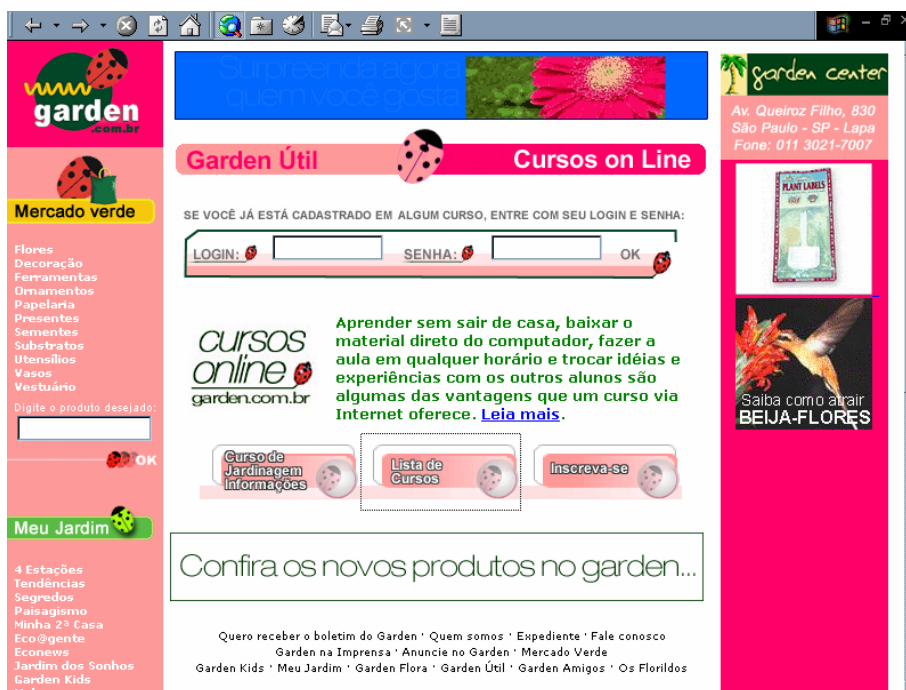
www garden .com.br

Mercado verde

Flores
Decoração
Ferramentas
Ornamentos
Papelaria
Presentes
Sementes
Substratos
Utensílios
Vasos
Vestuário

Digite o produto desejado:

OK

Meu Jardim

4 Estações
Tendências
Segredos
Paisagismo
Minha 2ª Casa
Eco@gente
Econews
Jardim dos Sonhos
Garden Kids

Surpreenda agora quem você gosta

Garden Útil

Cursos on Line

SE VOCÊ JÁ ESTÁ CADASTRADO EM ALGUM CURSO, ENTRE COM SEU LOGIN E SENHA:

LOGIN:

SENHA:

OK

CURSOS online garden.com.br

Aprender sem sair de casa, baixar o material direto do computador, fazer a aula em qualquer horário e trocar idéias e experiências com os outros alunos são algumas das vantagens que um curso via Internet oferece. Leia mais.

Curso de Jardinagem Informações

Lista de Cursos

Inscreva-se

Confira os novos produtos no garden...

Quero receber o boletim do Garden ' Quem somos ' Expediente ' Fale conosco
Garden na Imprensa ' Anuncie no Garden ' Mercado Verde
Garden Kids ' Meu Jardim ' Garden Flora ' Garden Útil ' Garden Amigos ' Os Florildos

garden center

Av. Queiroz Filho, 830
São Paulo - SP - Lapa
Fone: 011 3021-7007

PLANT LABELS

Saiba como atrair
BEIJA-FLORES